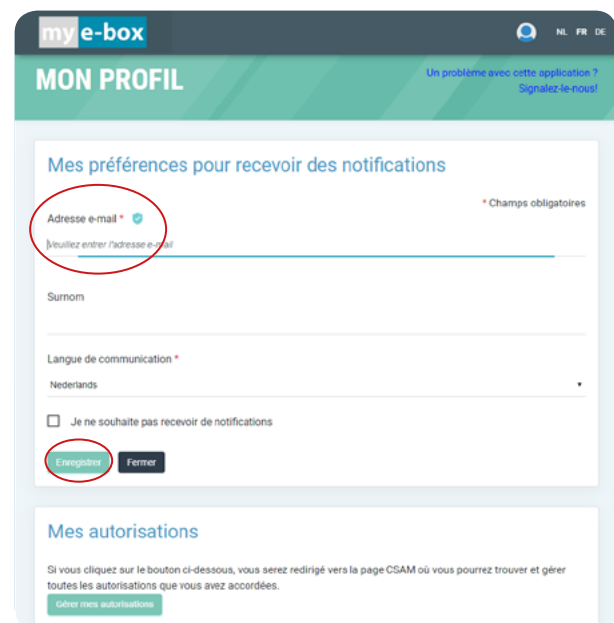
my e-box

NL FR DE

MON PROFIL

Un problème avec cette application ? Signalez-le-nous!

Mes préférences pour recevoir des notifications

* Champs obligatoires

Adresse e-mail *

Veuillez entrer l'adresse e-mail

Surnom

Langue de communication *

Nederlands

Je ne souhaite pas recevoir de notifications

Enregistrer

Fermer

Mes autorisations

Si vous cliquez sur le bouton ci-dessous, vous serez redirigé vers la page CSAM où vous pourrez trouver et gérer toutes les autorisations que vous avez accordées.

Gérer mes autorisations